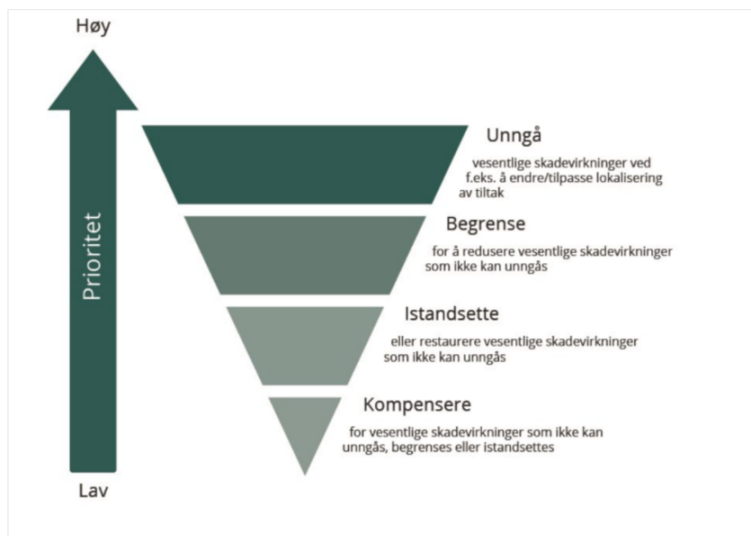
Høy

Prioritet

Lav

Unngå

vesentlige skadevirkninger ved f.eks. å endre/tilpasse lokalisering av tiltak

Begrense

for å redusere vesentlige skadevirkninger som ikke kan unngås

Istandsette

eller restaurere vesentlige skadevirkninger som ikke kan unngås

Kompensere

for vesentlige skadevirkninger som ikke kan unngås, begrenses eller istandsettes